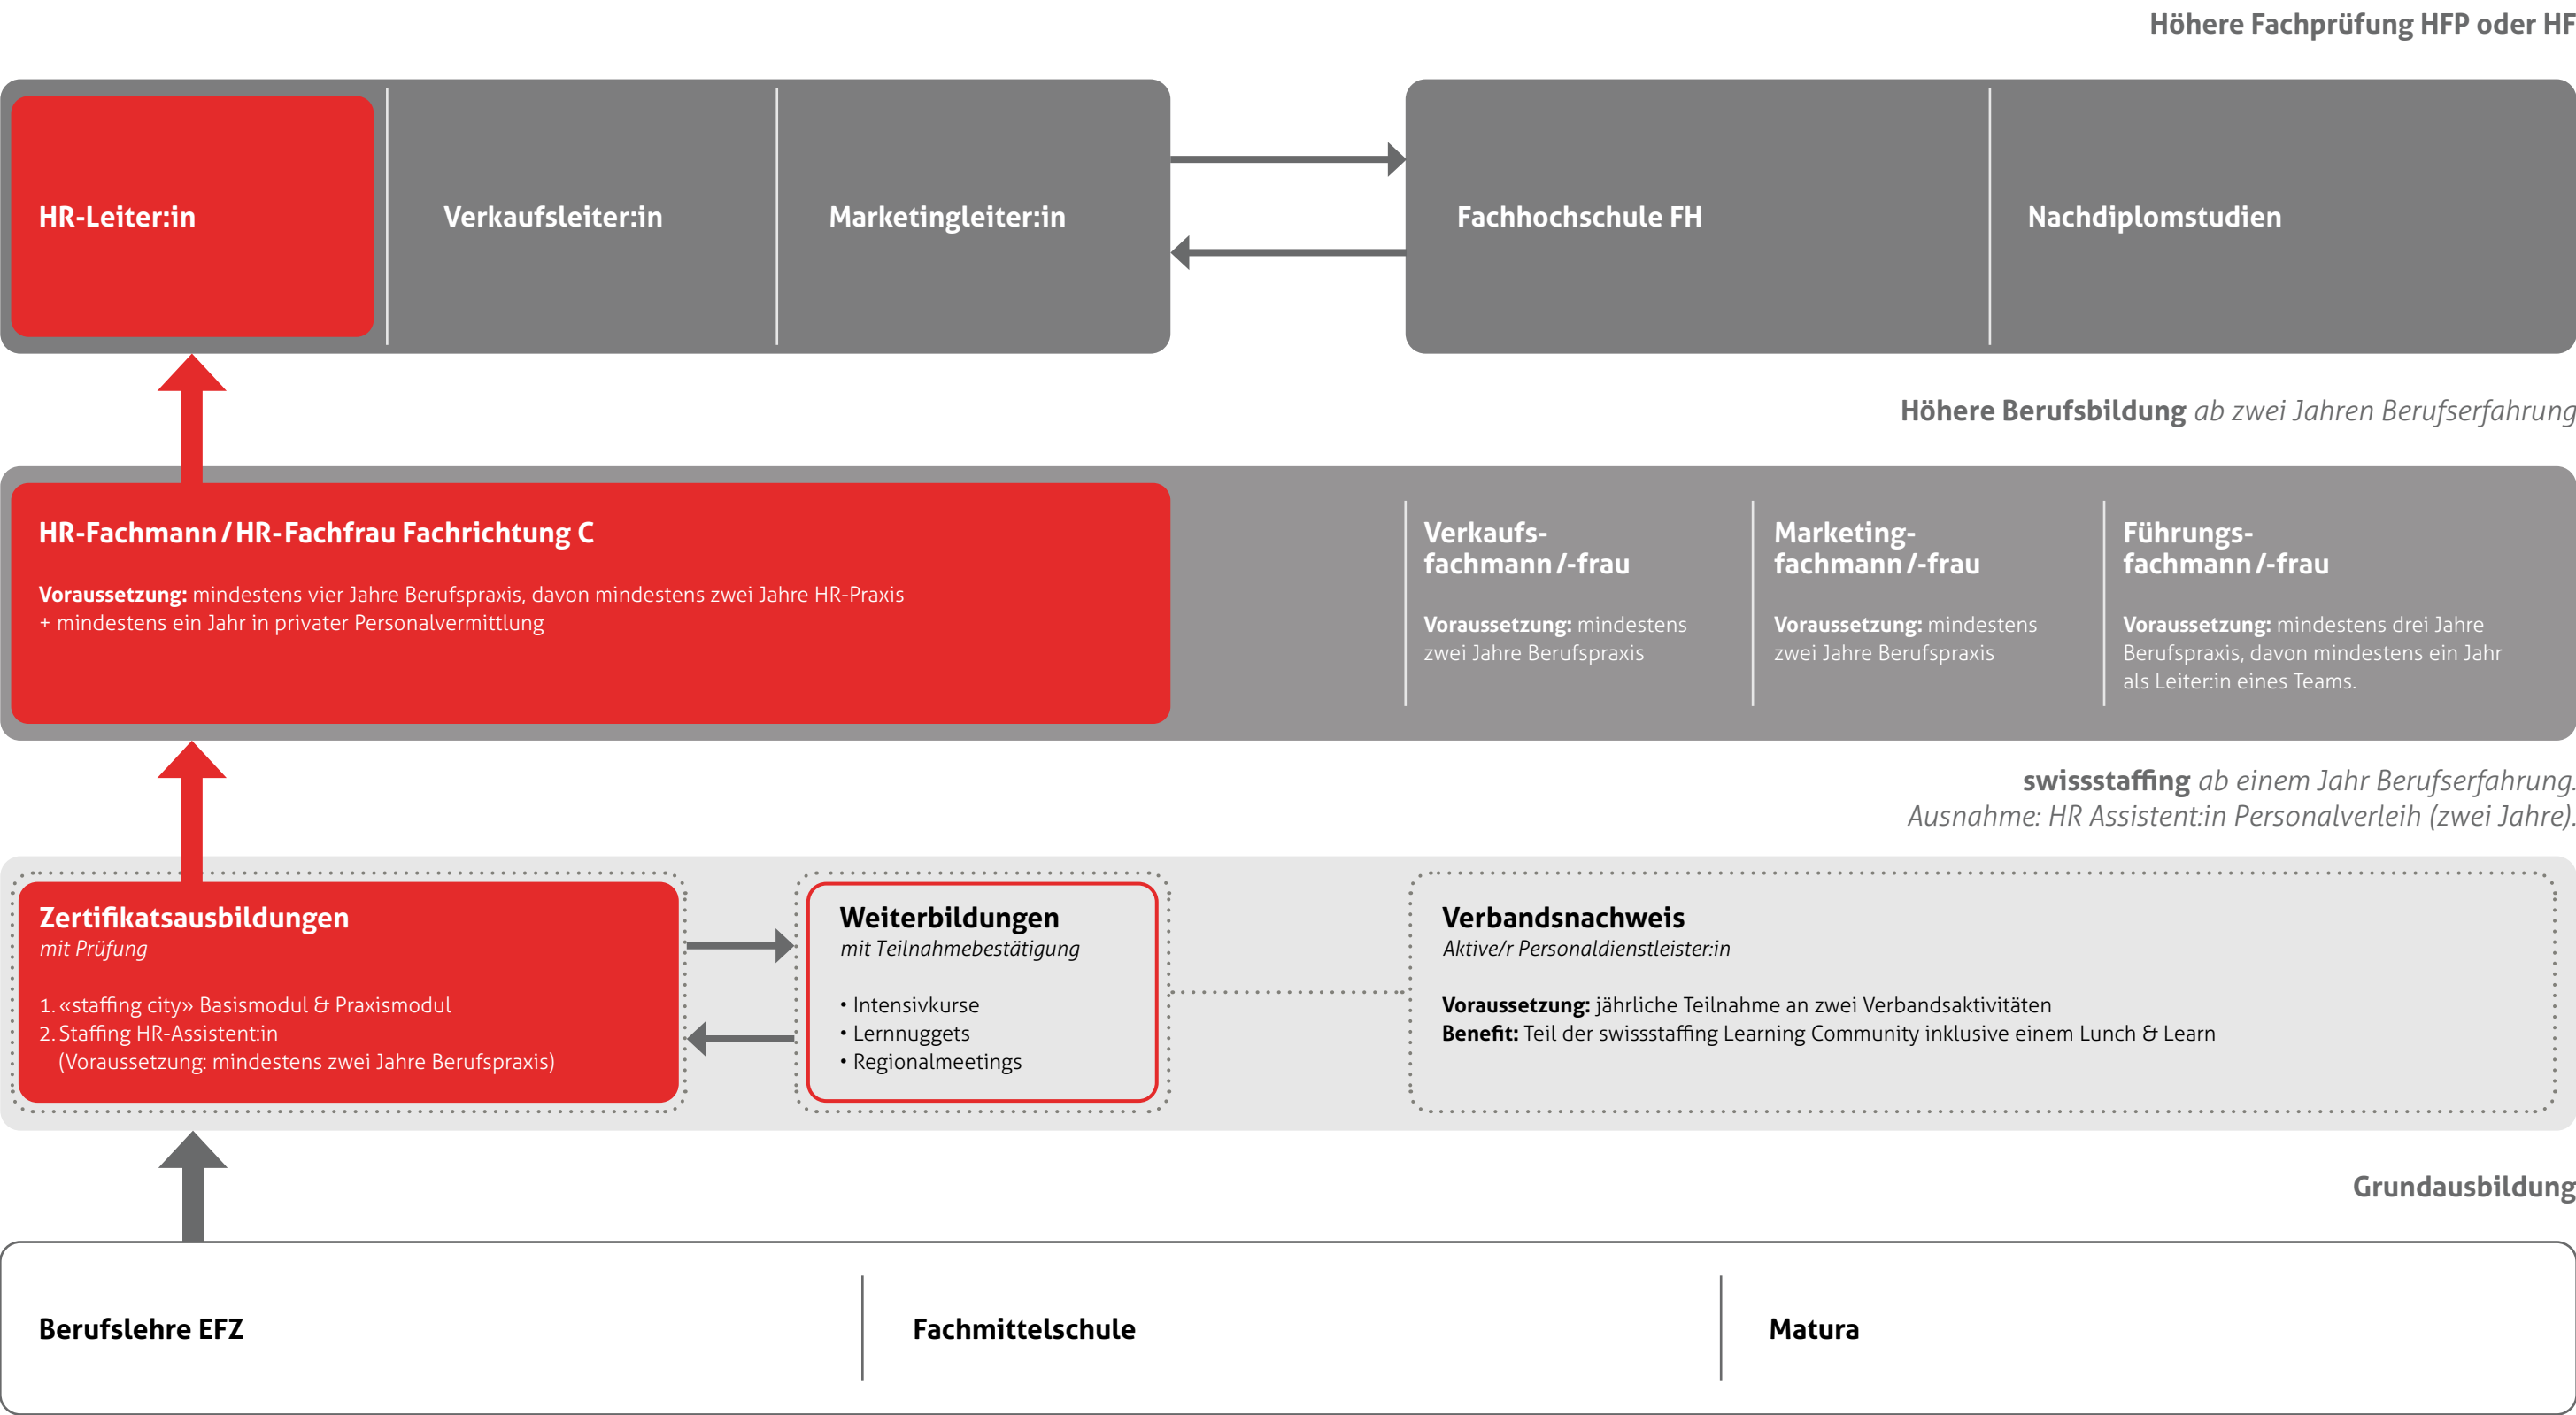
Höhere Fachprüfung HFP oder HF

HR-Leiter:in

Verkaufsleiter:in

Marketingleiter:in

Fachhochschule FH

Nachdiplomstudien

Höhere Berufsbildung ab zwei Jahren Berufserfahrung

HR-Fachmann / HR-Fachfrau Fachrichtung C

Voraussetzung: mindestens vier Jahre Berufspraxis, davon mindestens zwei Jahre HR-Praxis + mindestens ein Jahr in privater Personalvermittlung

Verkaufsfachmann / -frau

Voraussetzung: mindestens zwei Jahre Berufspraxis

Marketingfachmann / -frau

Voraussetzung: mindestens zwei Jahre Berufspraxis

Führungsfachmann / -frau

Voraussetzung: mindestens drei Jahre Berufspraxis, davon mindestens ein Jahr als Leiter:in eines Teams.

swissstaffing ab einem Jahr Berufserfahrung. Ausnahme: HR Assistent:in Personalverleih (zwei Jahre).

Zertifikatsausbildungen
mit Prüfung

1. «staffing city» Basismodul & Praxismodul
2. Staffing HR-Assistent:in (Voraussetzung: mindestens zwei Jahre Berufspraxis)

Weiterbildungen
mit Teilnahmebestätigung

• Intensivkurse
• Lernnuggets
• Regionalmeetings

Verbandsnachweis
Aktive/r Personaldienstleister:in

Voraussetzung: jährliche Teilnahme an zwei Verbandsaktivitäten
Benefit: Teil der swissstaffing Learning Community inklusive einem Lunch & Learn

Grundausbildung

Berufslehre EFZ

Fachmittelschule

Matura